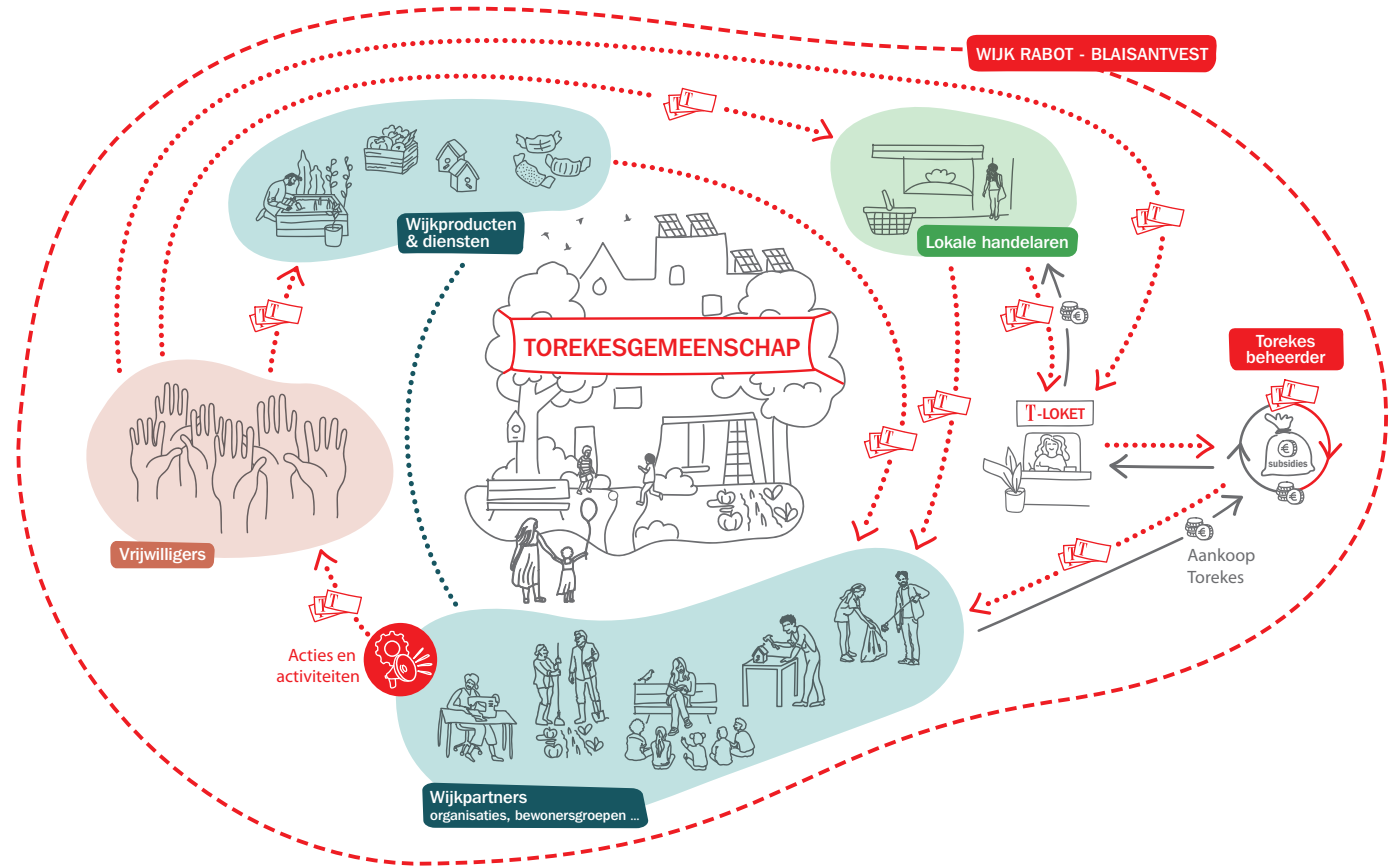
WIJK RABOT - BLAISANTVEST

Wijkproducten & diensten

Lokale handelaren

TOREKESGEMEENSCHAP

Torekes beheerder

T-LOKET

subsidies

Vrijwilligers

Aankoop Torekes

Acties en activiteiten

Wijkpartners
organisaties, bewonersgroepen ...